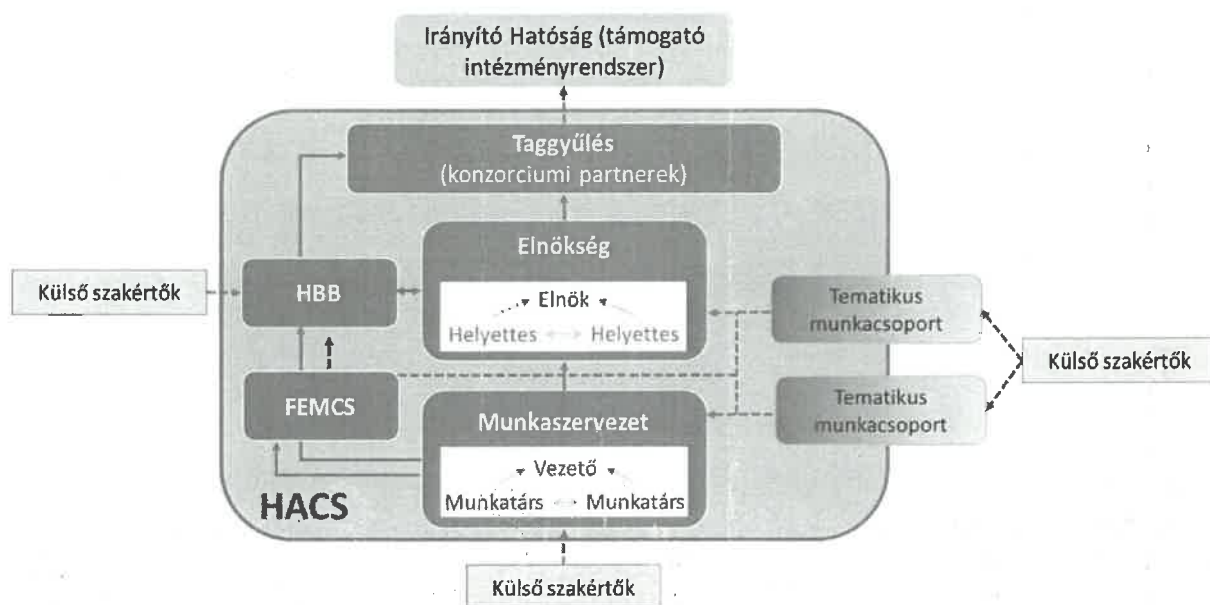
Irányító Hatóság (támogató intézményrendszer)

Taggyűlés
(konzorciumi partnerek)

Külső szakértők

HBB

Elnökség

Elnök

Helyettes

Helyettes

Tematikus munkacsoport

Külső szakértők

FEMCS

Tematikus munkacsoport

Munkaszervezet

Vezető

Munkatárs

Munkatárs

HACS

Külső szakértők